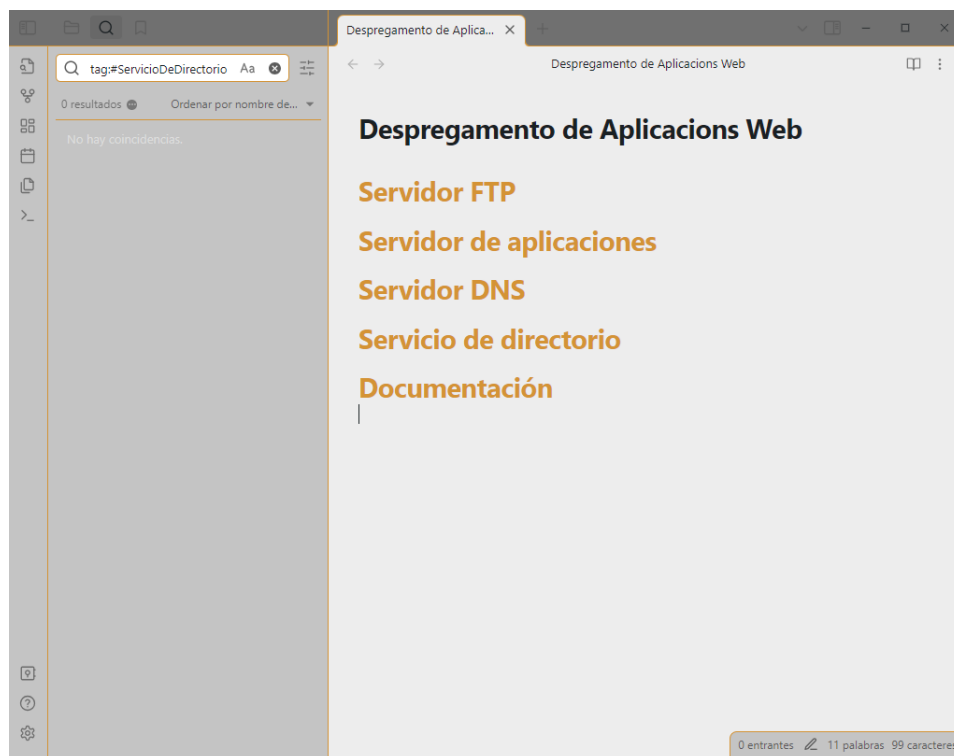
Despregamento de Aplica...

tag:#ServicioDeDirectorio Aa

0 resultados

Ordenar por nombre de...

No hay coincidencias.

Despregamento de Aplicacions Web

Despregamento de Aplicacions Web

Servidor FTP

Servidor de aplicaciones

Servidor DNS

Servicio de directorio

Documentación

0 entrantes 11 palabras 99 caracteres